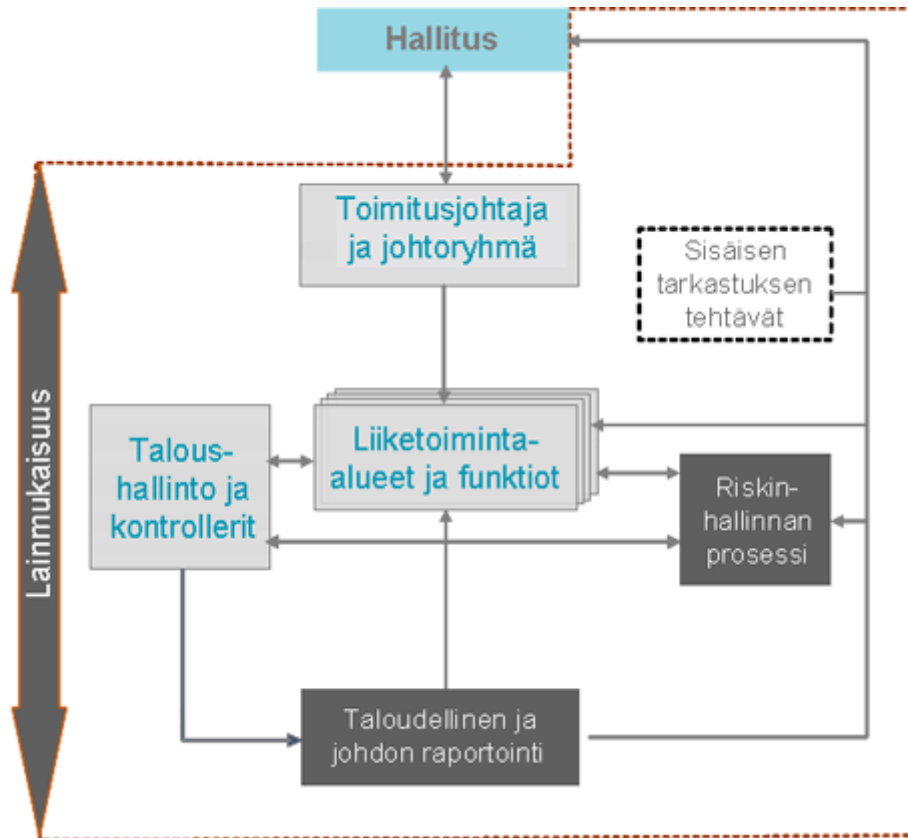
Hallitus

Toimitusjohtaja ja johtoryhmä

Sisäisen tarkastuksen tehtävät

Lainmukaisuus

Talous-hallinto ja kontrollerit

Liiketoiminta-alueet ja funktiot

Riskin-hallinnan prosessi

Taloudellinen ja johdon raportointi